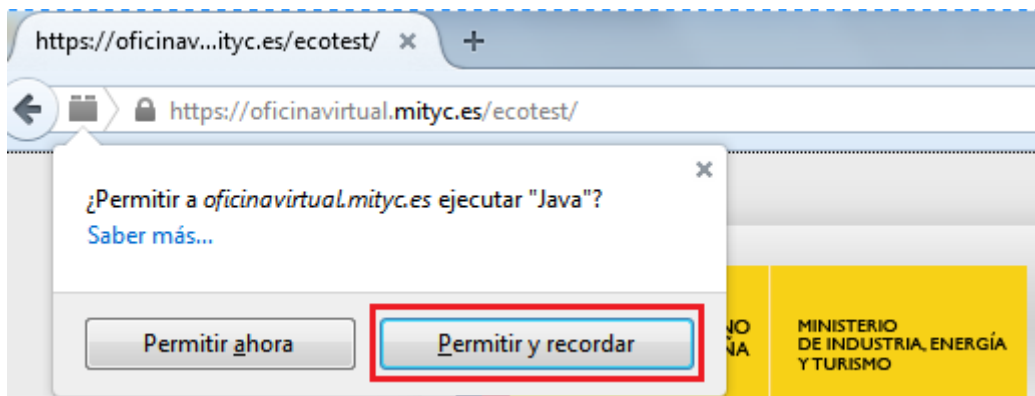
https://oficinav...ityc.es/ecotest/ ×

+

https://oficinavirtual.mityc.es/ecotest/

×

¿Permitir a oficinavirtual.mityc.es ejecutar "Java"?

Saber más...

Permitir ahora

Permitir y recordar

NO
ÑA

MINISTERIO
DE INDUSTRIA, ENERGÍA
Y TURISMO